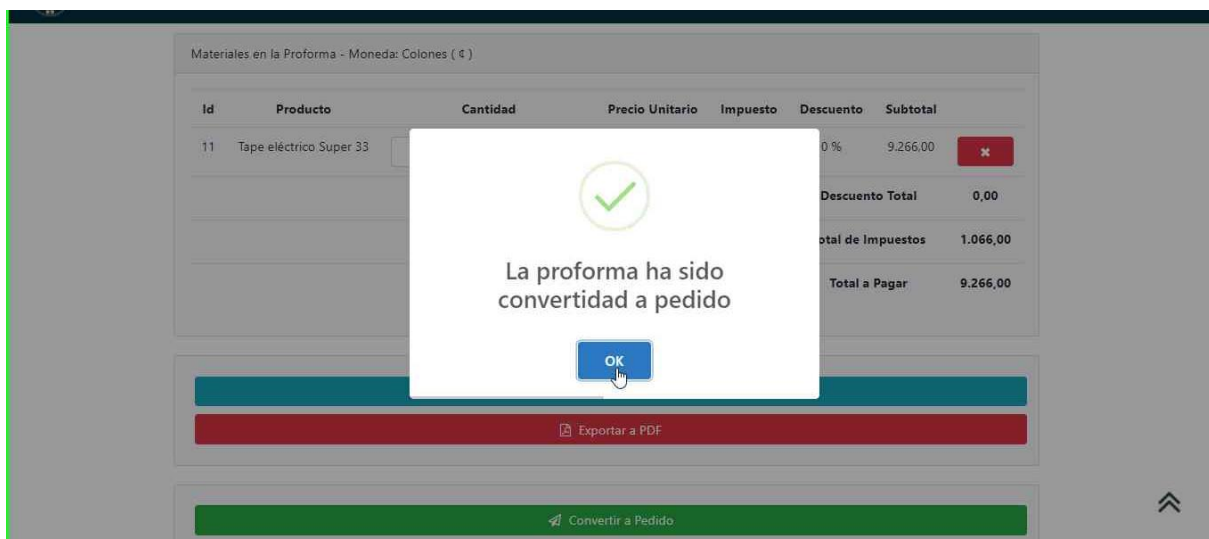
Materiales en la Proforma - Moneda: Colones ( ¢ )

| Id | Producto | Cantidad | Precio Unitario | Impuesto | Descuento | Subtotal | |
|---|---|---|---|---|---|---|---|
| 11 | Tape eléctrico Super 33 | | | | 0 % | 9.266,00 | × |
| | | | | | Descuento Total | 0,00 | |
| | | | | | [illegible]otal de Impuestos | 1.066,00 | |
| | | | | | Total a Pagar | 9.266,00 | |

La proforma ha sido convertidad a pedido

OK

Exportar a PDF

Convertir a Pedido